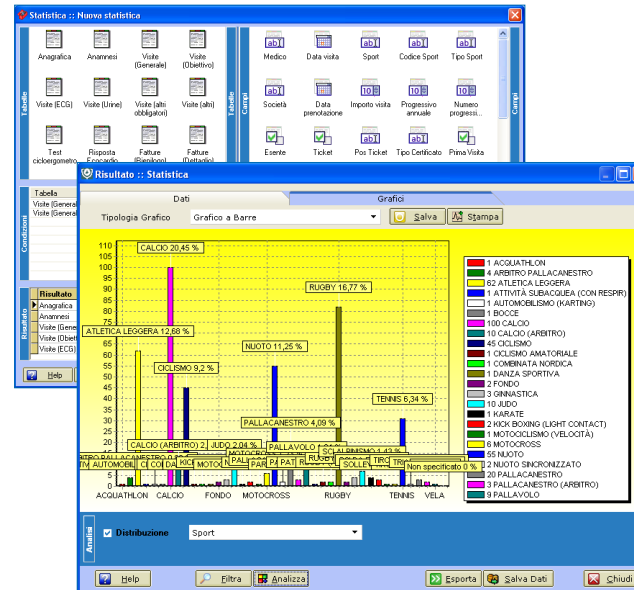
Statistica :: Nuova statistica

Tabelle
Anagrafica
Anamnesi
Visite (Generale)
Visite (Obiettivo)
Visite (ECG)
Visite (Urine)
Visite (altri obbligatori)
Visite (altri)
Test cicloergometro
Risposta E.cocardio
Fatture (Riepilogo)
Fatture (Dettaglio)

Campi
Medico
Data visita
Sport
Codice Sport
Tipo Sport
Società
Data prenotazione
Importo visita
Progressivo annuale
Numero progressi...
Esente
Ticket
Pos Ticket
Tipo Certificato
Prima Visita

Campi

Condizioni
Tabella
Visite (General
Visite (General

Risultato
Risultato
Anagrafica
Anamnesi
Visite (Gene
Visite (Obiet
Visite (ECG)

Help

Risultato :: Statistica

Dati
Grafici

Tipologia Grafico
Grafico a Barre
Salva
Stampa

110
105
100
95
90
85
80
75
70
65
60
55
50
45
40
35
30
25
20
15
10
5
0

CALCIO 20,45 %
RUGBY 16,77 %
ATLETICA LEGGERA 12,68 %
NUOTO 11,25 %
CICLISMO 9,2 %
TENNIS 6,34 %
PALLACANESTRO 4,09 %
CALCIO (ARBITRO) 2
JUDO 2,04 %
PALLAVOLO
Non specificato 0 %

ACQUATHLON
CALCIO
FONDO
MOTOCROSS
RUGBY
TENNIS
VELA

1 ACQUATHLON
4 ARBITRO PALLACANESTRO
62 ATLETICA LEGGERA
1 ATTIVITÀ SUBACQUEA (CON RESPIR)
1 AUTOMOBILISMO (KARTING)
1 BOCCE
100 CALCIO
10 CALCIO (ARBITRO)
45 CICLISMO
1 CICLISMO AMATORIALE
1 COMBINATA NORDICA
1 DANZA SPORTIVA
2 FONDO
3 GINNASTICA
10 JUDO
1 KARATE
2 KICK BOXING (LIGHT CONTACT)
1 MOTOCICLISMO (VELOCITÀ)
6 MOTOCROSS
55 NUOTO
2 NUOTO SINCRONIZZATO
20 PALLACANESTRO
3 PALLACANESTRO (ARBITRO)
9 PALLAVOLO

Analisi
Distribuzione
Sport

Help
Filtra
Analizza
Esporta
Salva Dati
Chiudi